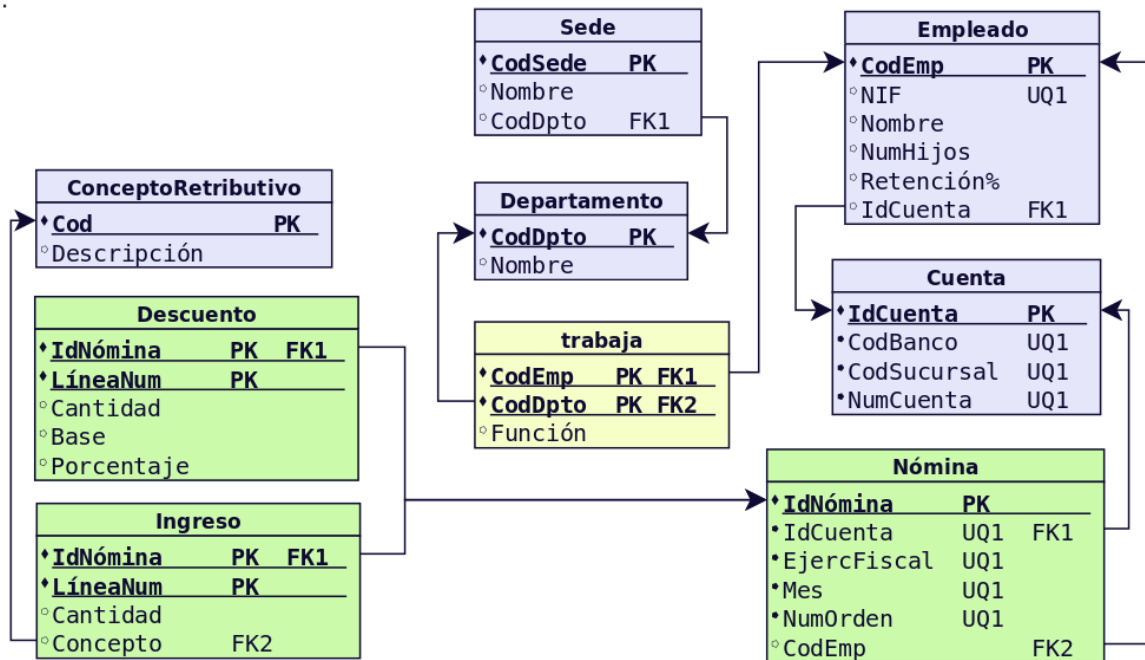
Sede
♦CodSede PK
◦Nombre
◦CodDpto FK1

Empleado
♦CodEmp PK
◦NIF UQ1
◦Nombre
◦NumHijos
◦Retención%
◦IdCuenta FK1

ConceptoRetributivo
♦Cod PK
◦Descripción

Departamento
♦CodDpto PK
◦Nombre

Cuenta
♦IdCuenta PK
•CodBanco UQ1
•CodSucursal UQ1
•NumCuenta UQ1

Descuento
♦IdNómina PK FK1
♦LíneaNum PK
◦Cantidad
◦Base
◦Porcentaje

trabaja
♦CodEmp PK FK1
♦CodDpto PK FK2
◦Función

Nómina
♦IdNómina PK
•IdCuenta UQ1 FK1
•EjercFiscal UQ1
•Mes UQ1
•NumOrden UQ1
◦CodEmp FK2

Ingreso
♦IdNómina PK FK1
♦LíneaNum PK
◦Cantidad
◦Concepto FK2